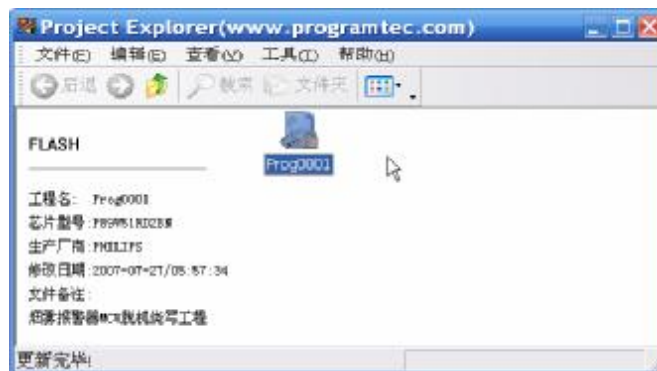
Project Explorer(www.programtec.com)

文件(F) 编辑(E) 查看(V) 工具(T) 帮助(H)

后退 搜索 文件夹

FLASH

Prog0001

工程名: Prog0001
芯片型号: P89V51RD2BN
生产厂商: PHILIPS
修改日期: 2007-07-27/08:57:34
文件备注:
烟雾报警器MCU脱机烧写工程

更新完毕!